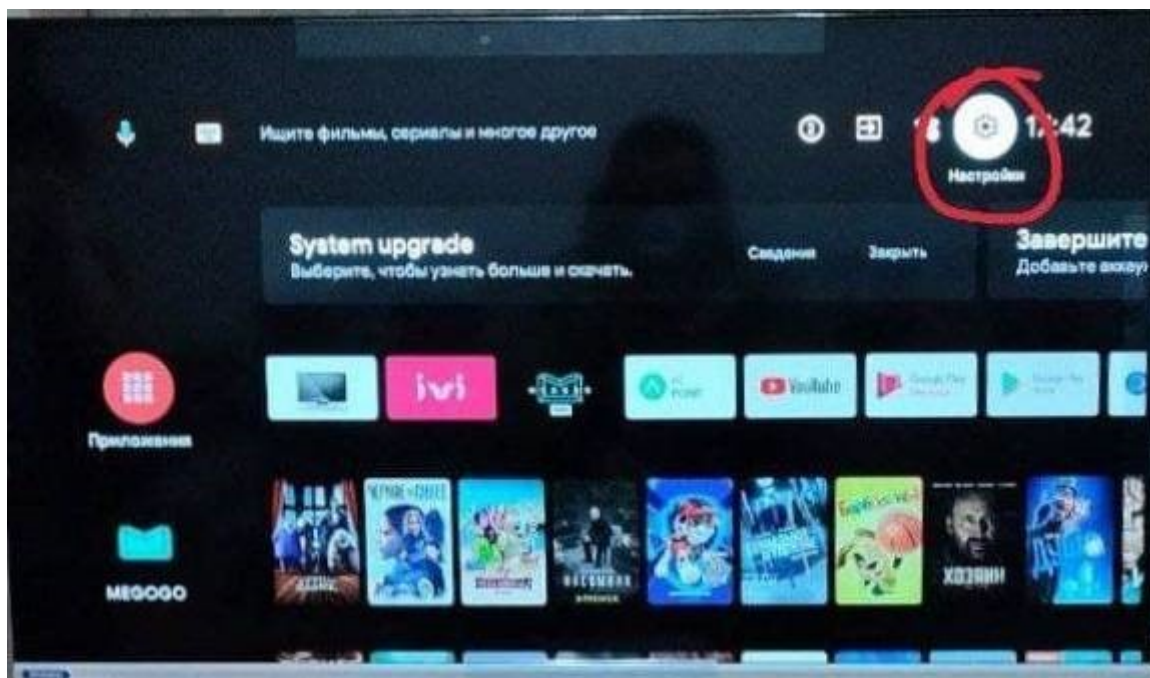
Ищите фильмы, сериалы и многое другое

12:42

Настройки

System upgrade
Выберите, чтобы узнать больше и скачать.

Сведения

Закрыть

Завершите
Добавьте аккау

Приложения

ivi

YouTube

Google Play

MEGOGO

ХОЗЯИН